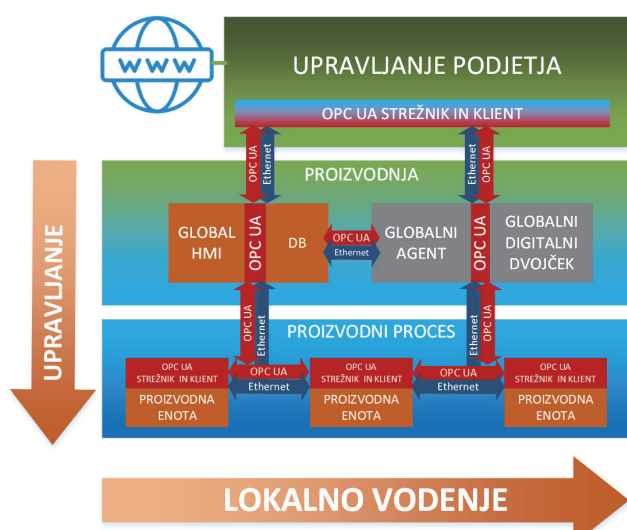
WWW

UPRAVLJANJE PODJETJA

OPC UA STREŽNIK IN KLIENT

OPC UA Ethernet

Ethernet OPC UA

PROIZVODNJA

GLOBAL HMI

OPC UA

DB

OPC UA Ethernet

GLOBALNI AGENT

OPC UA

GLOBALNI DIGITALNI DVOJČEK

UPRAVLJANJE

OPC UA Ethernet

PROIZVODNI PROCES

Ethernet OPC UA

OPC UA STREŽNIK IN KLIENT

PROIZVODNA ENOTA

OPC UA Ethernet

OPC UA STREŽNIK IN KLIENT

PROIZVODNA ENOTA

OPC UA Ethernet

OPC UA STREŽNIK IN KLIENT

PROIZVODNA ENOTA

LOKALNO VODENJE